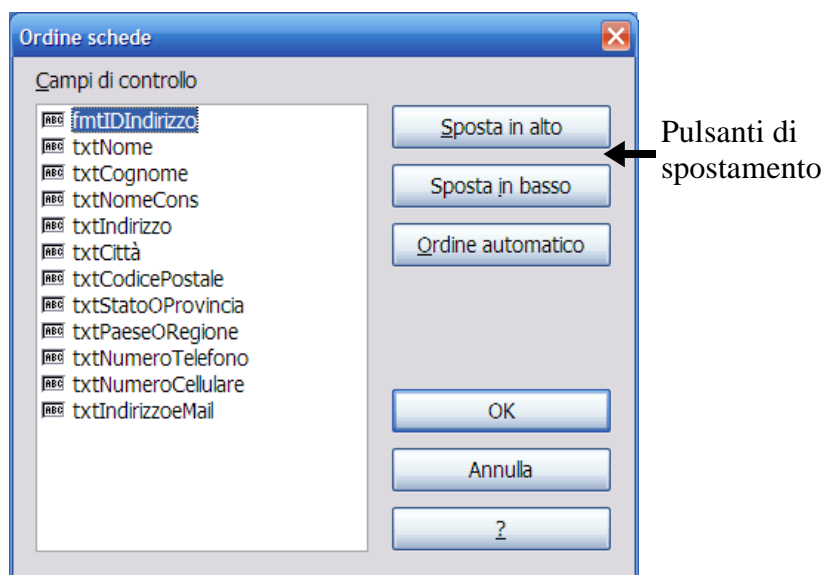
Ordine schede

Campi di controllo

fmtIDIndirizzo
txtNome
txtCognome
txtNomeCons
txtIndirizzo
txtCittà
txtCodicePostale
txtStatoOProvincia
txtPaeseORegione
txtNumeroTelefono
txtNumeroCellulare
txtIndirizzoeMail

Sposta in alto
Sposta in basso
Ordine automatico
OK
Annulla
?

Pulsanti di spostamento